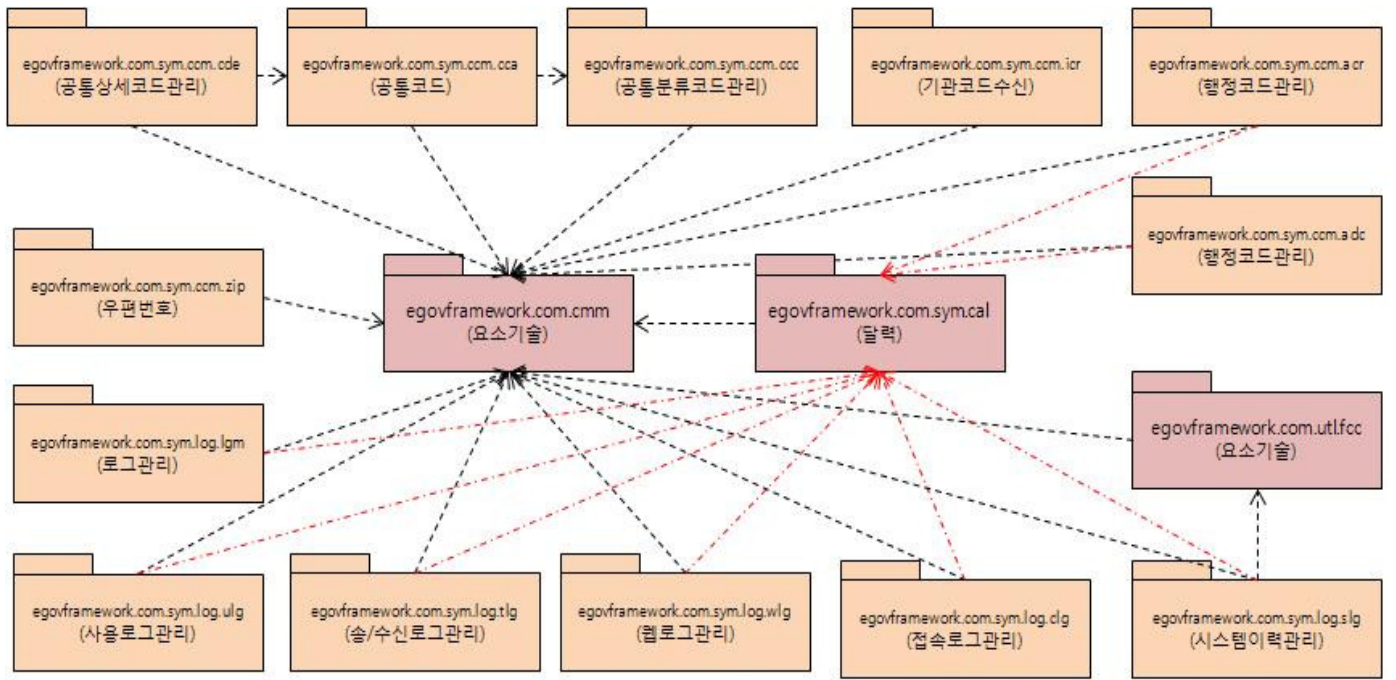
egovframework.com.sym.ccm.cde
(공통상세코드관리)

egovframework.com.sym.ccm.cca
(공통코드)

egovframework.com.sym.ccm.ccc
(공통분류코드관리)

egovframework.com.sym.ccm.icr
(기관코드수신)

egovframework.com.sym.ccm.acr
(행정코드관리)

egovframework.com.sym.ccm.adc
(행정코드관리)

egovframework.com.sym.ccm.zip
(우편번호)

egovframework.com.cmm
(요소기술)

egovframework.com.sym.cal
(달력)

egovframework.com.sym.log.lgm
(로그관리)

egovframework.com.utl.fcc
(요소기술)

egovframework.com.sym.log.ulg
(사용로그관리)

egovframework.com.sym.log.tlg
(송/수신로그관리)

egovframework.com.sym.log.wlg
(웹로그관리)

egovframework.com.sym.log.clg
(접속로그관리)

egovframework.com.sym.log.slg
(시스템이력관리)